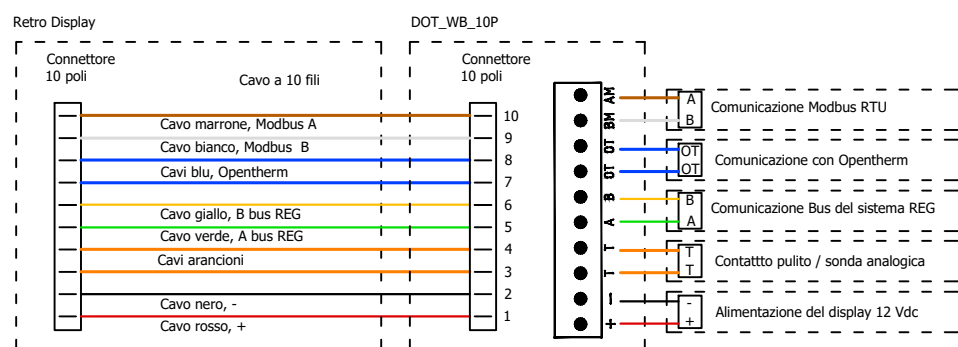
Retro Display

DOT_WB_10P

Connettore
10 poli

Cavo a 10 fili

Connettore
10 poli

Cavo marrone, Modbus A
Cavo bianco, Modbus B
Cavi blu, Opentherm
Cavo giallo, B bus REG
Cavo verde, A bus REG
Cavi arancioni
Cavo nero, -
Cavo rosso, +

10
9
8
7
6
5
4
3
2
1

AM
BM
OT
OT
B
A
T
T
-
+

A
B
Comunicazione Modbus RTU

OT
OT
Comunicazione con Opentherm

B
A
Comunicazione Bus del sistema REG

T
T
Contattto pulito / sonda analogica

-
+
Alimentazione del display 12 Vdc